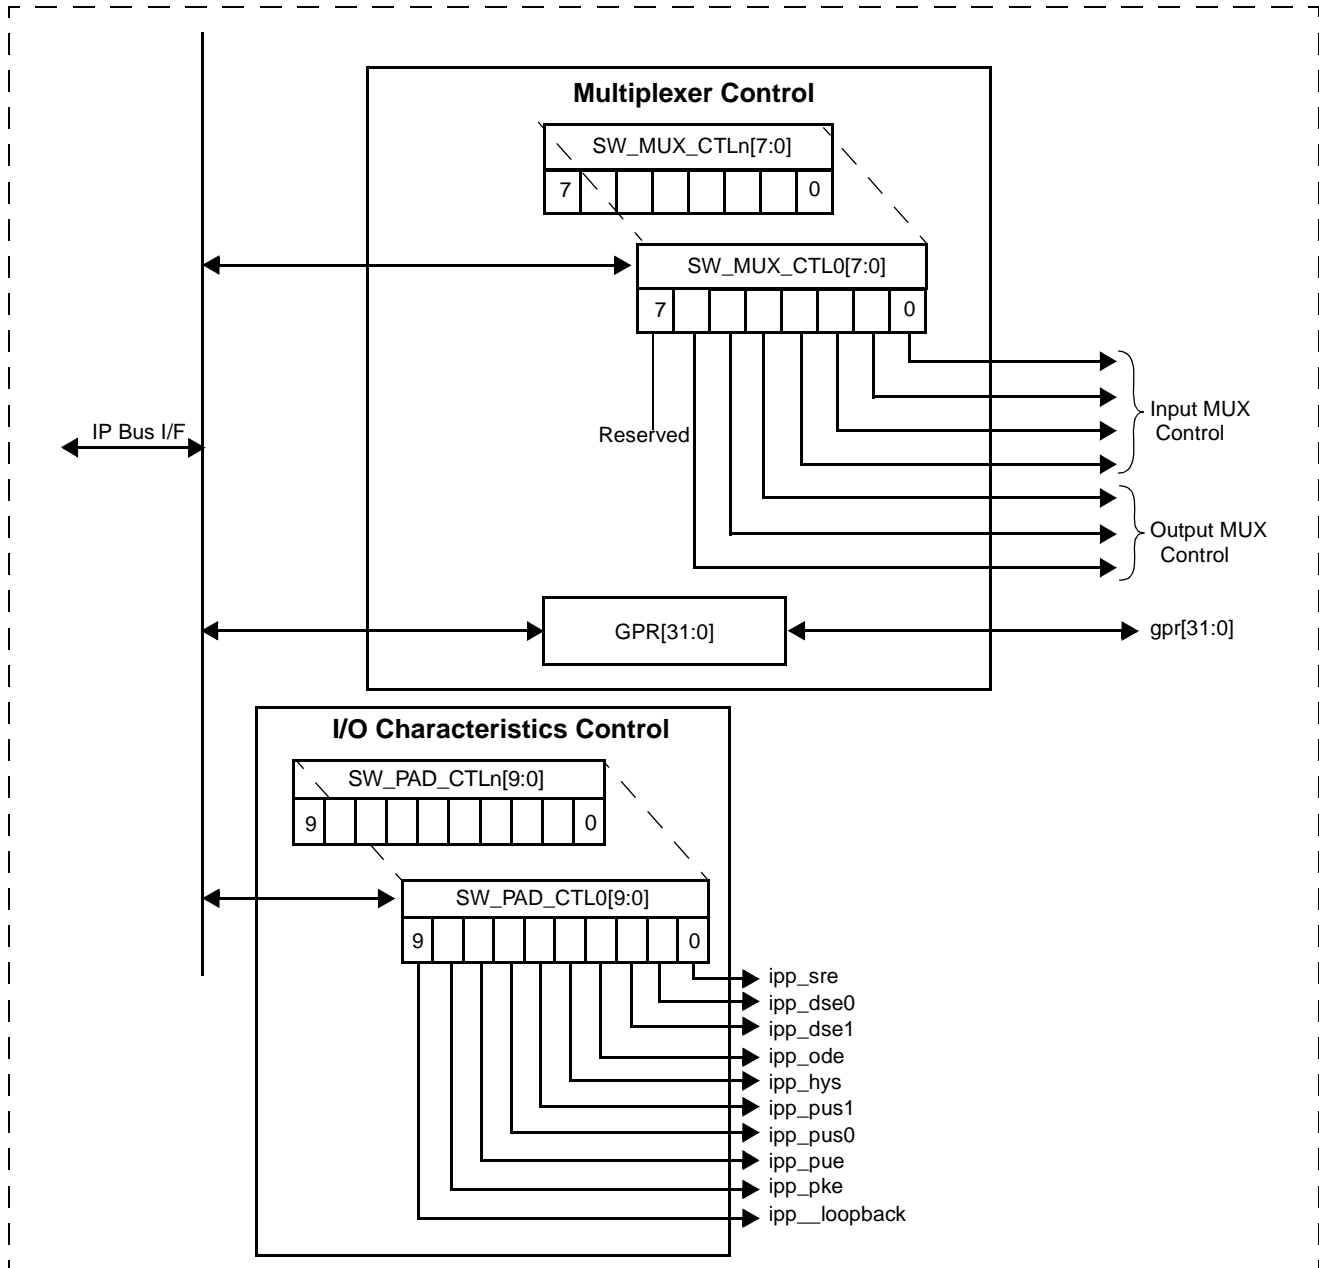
Multiplexer Control

SW_MUX_CTLn[7:0]

7

0

SW_MUX_CTL0[7:0]

7

0

Reserved

Input MUX Control

Output MUX Control

IP Bus I/F

GPR[31:0]

gpr[31:0]

I/O Characteristics Control

SW_PAD_CTLn[9:0]

9

0

SW_PAD_CTL0[9:0]

9

0

ipp_sre
ipp_dse0
ipp_dse1
ipp_ode
ipp_hys
ipp_pus1
ipp_pus0
ipp_pue
ipp_pke
ipp__loopback